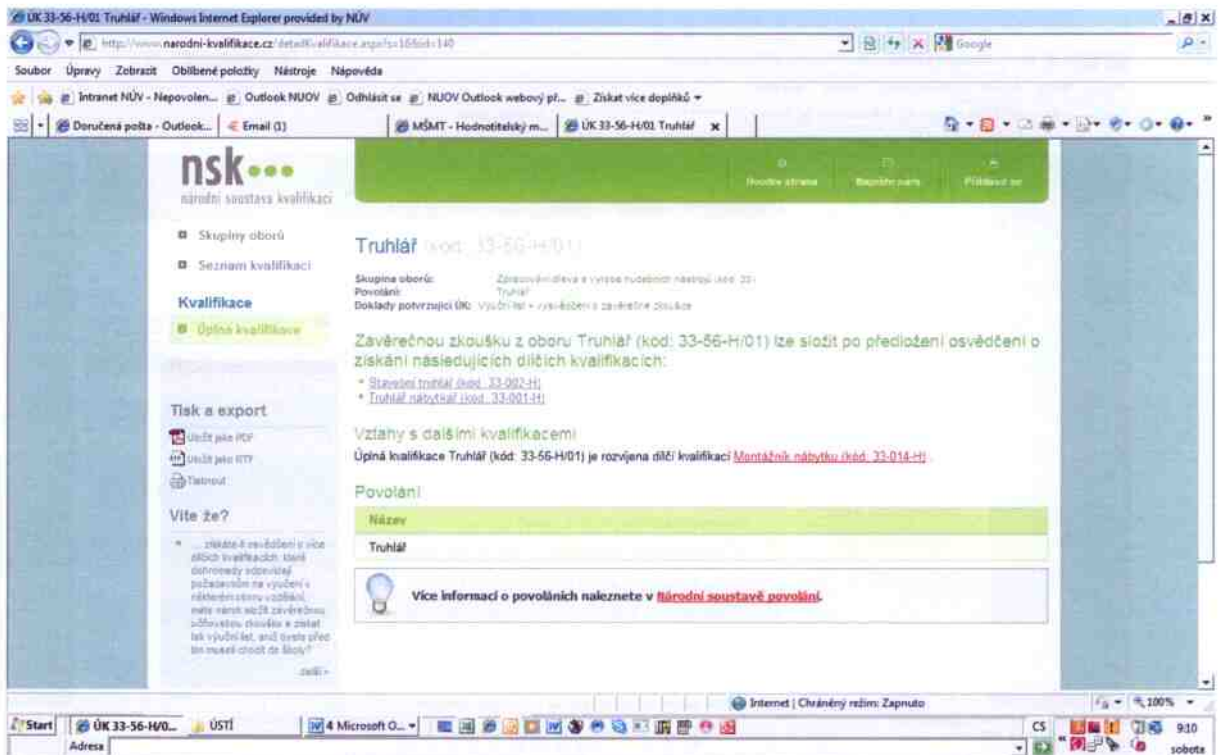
ÚK 33-56-H/01 Truhlář - Windows Internet Explorer provided by NÚV

http://www.narodni-kvalifikace.cz/detailKvalifikace.aspx?s=10&id=140

Google

Soubor Úpravy Zobrazit Oblíbené položky Nástroje Nápověda

Intranet NÚV - Nepovolen... Outlook NUOV Odhlásit se NUOV Outlook webový př... Získat více doplňků

Doručená pošta - Outlook... Email (1) MŠMT - Hodnotitelský m... ÚK 33-56-H/01 Truhlář

nsk národní soustava kvalifikací

Hlavní stránka Nápověda Přihlásit se

Skupiny oborů

Seznam kvalifikací

Kvalifikace

Úplná kvalifikace

Truhlář (kód: 33-56-H/01)

Skupina oborů: Zpracování dřeva a výroba hudebních nástrojů (kód: 33)
Povolání: Truhlář
Doklady potvrzující ÚK: Výuční list + vysvědčení o závěrečné zkoušce

Závěrečnou zkoušku z oboru Truhlář (kód: 33-56-H/01) lze složit po předložení osvědčení o získání následujících dílčích kvalifikacích:

* Stavební truhlář (kód: 33-002-H)
* Truhlář nábytkář (kód: 33-001-H)

Vztahy s dalšími kvalifikacemi

Úplná kvalifikace Truhlář (kód: 33-56-H/01) je rozvíjena dílčí kvalifikací Montážník nábytku (kód: 33-014-H).

Povolání

| Název |
|---|
| Truhlář |

Více informací o povoláních naleznete v Národní soustavě povolání.

Tisk a export

Uložit jako PDF

Uložit jako RTF

Tisknout

Víte že?

... získáte-li osvědčení o více dílčích kvalifikacích, které dohromady odpovídají požadavkům na vyučení v některém oboru vzdělání, máte nárok složit závěrečnou učňovskou zkoušku a získat tak výuční list, aniž byste před tím museli chodit do školy?

další »

Internet | Chráněný režim: Zapnuto

100%

Start ÚK 33-56-H/0... ÚSTÍ 4 Microsoft O...

Adresa

CS 9:10 sobota